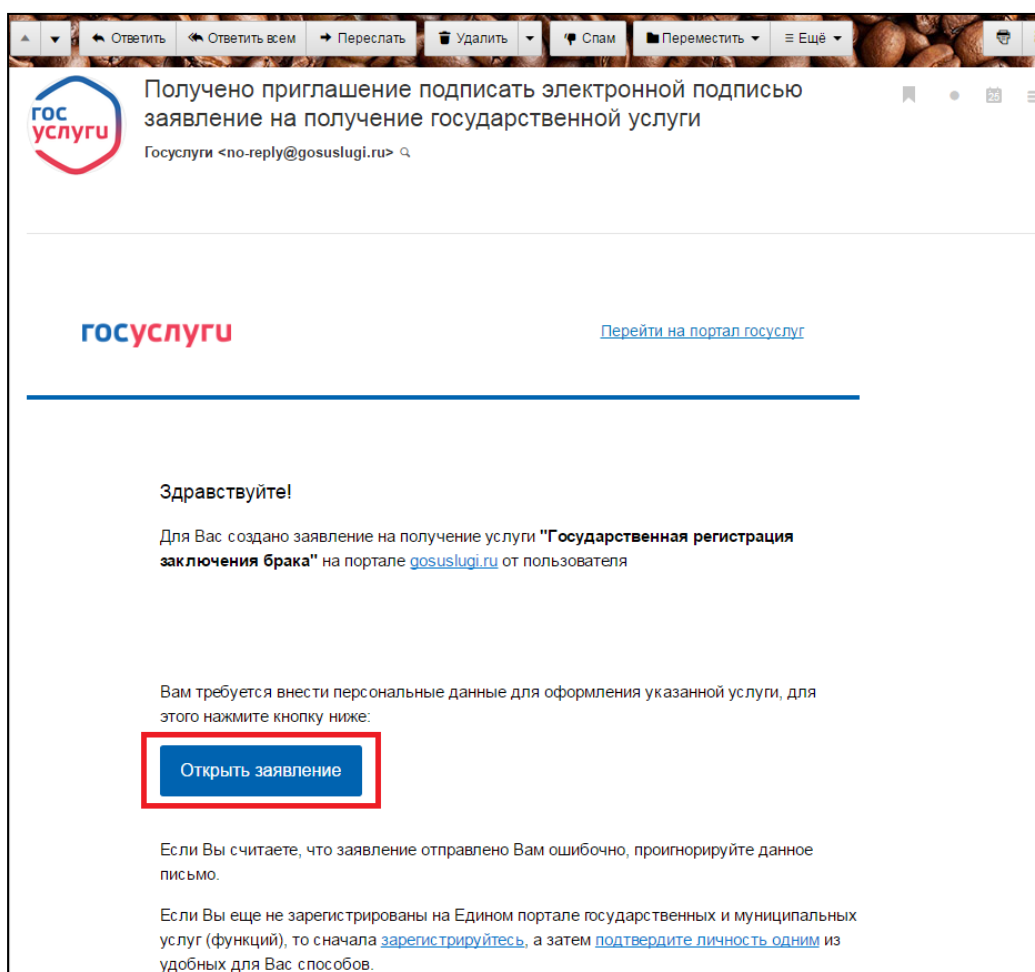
Ответить Ответить всем Переслать Удалить Спам Переместить Ещё

гос услуги

Получено приглашение подписать электронной подписью заявление на получение государственной услуги

Госуслуги <no-reply@gosuslugi.ru>

госуслуги

Перейти на портал госуслуг

Здравствуйте!

Для Вас создано заявление на получение услуги **"Государственная регистрация заключения брака"** на портале gosuslugi.ru от пользователя

Вам требуется внести персональные данные для оформления указанной услуги, для этого нажмите кнопку ниже:

Открыть заявление

Если Вы считаете, что заявление отправлено Вам ошибочно, проигнорируйте данное письмо.

Если Вы еще не зарегистрированы на Едином портале государственных и муниципальных услуг (функций), то сначала зарегистрируйтесь, а затем подтвердите личность одним из удобных для Вас способов.